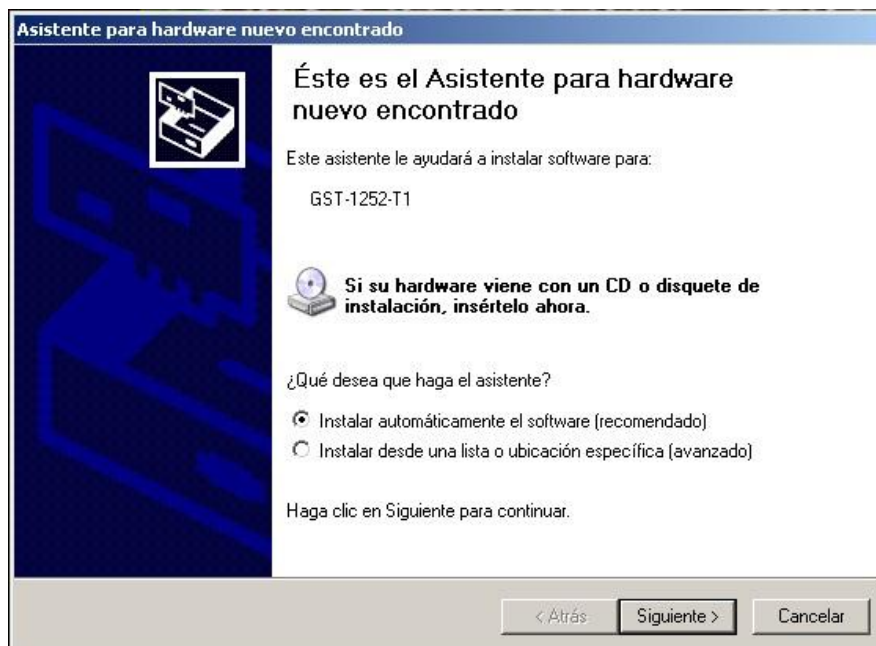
Asistente para hardware nuevo encontrado

Éste es el Asistente para hardware nuevo encontrado

Este asistente le ayudará a instalar software para:

GST-1252-T1

Si su hardware viene con un CD o disquete de instalación, insértelo ahora.

¿Qué desea que haga el asistente?

Instalar automáticamente el software (recomendado)

Instalar desde una lista o ubicación específica (avanzado)

Haga clic en Siguiente para continuar.

< Atrás | Siguiente > | Cancelar